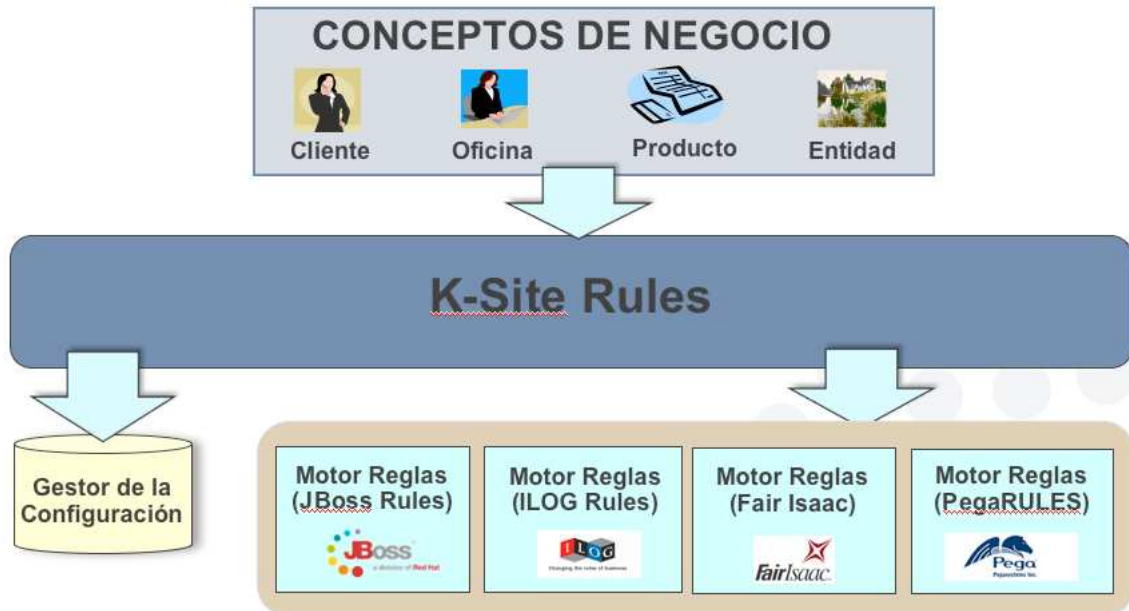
CONCEPTOS DE NEGOCIO

Cliente

Oficina

Producto

Entidad

K-Site Rules

Gestor de la Configuración

Motor Reglas (JBoss Rules)

JBoss a division of Red Hat

Motor Reglas (ILOG Rules)

ILOG Changing the rules of business

Motor Reglas (Fair Isaac)

FairIsaac

Motor Reglas (PegaRULES)

Pega Pegasystems Inc.